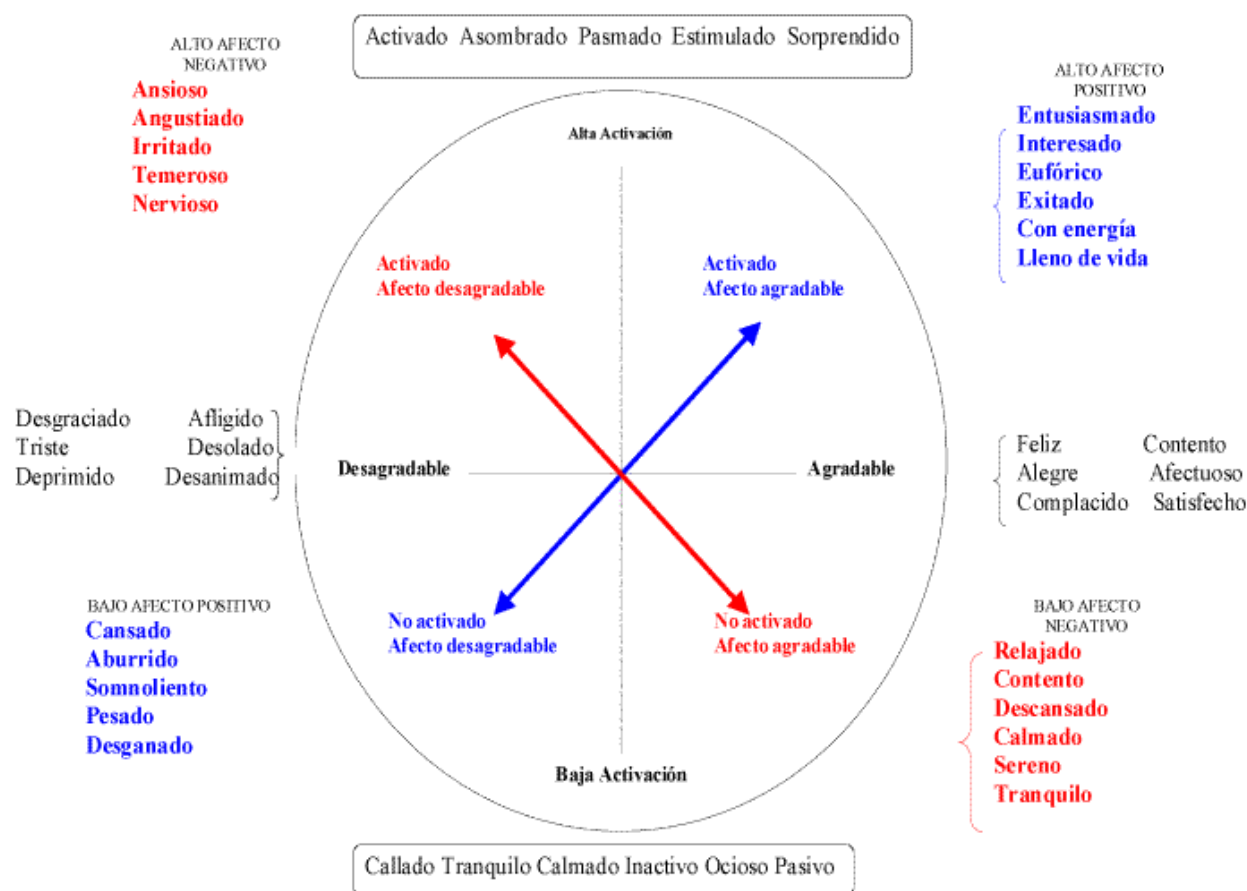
Activado Asombrado Pasmado Estimulado Sorprendido

ALTO AFECTO NEGATIVO
Ansioso
Angustiado
Irritado
Temeroso
Nervioso

ALTO AFECTO POSITIVO
Entusiasmado
Interesado
Eufórico
Exitado
Con energía
Lleno de vida

Alta Activación

Activado
Afecto desagradable

Activado
Afecto agradable

Desgraciado Afligido
Triste Desolado
Deprimido Desanimado

Desagradable

Agradable

Feliz Contento
Alegre Afectuoso
Complacido Satisfecho

BAJO AFECTO POSITIVO
Cansado
Aburrido
Somnoliento
Pesado
Desganado

No activado
Afecto desagradable

No activado
Afecto agradable

BAJO AFECTO NEGATIVO
Relajado
Contento
Descansado
Calmado
Sereno
Tranquilo

Baja Activación

Callado Tranquilo Calmado Inactivo Ocioso Pasivo